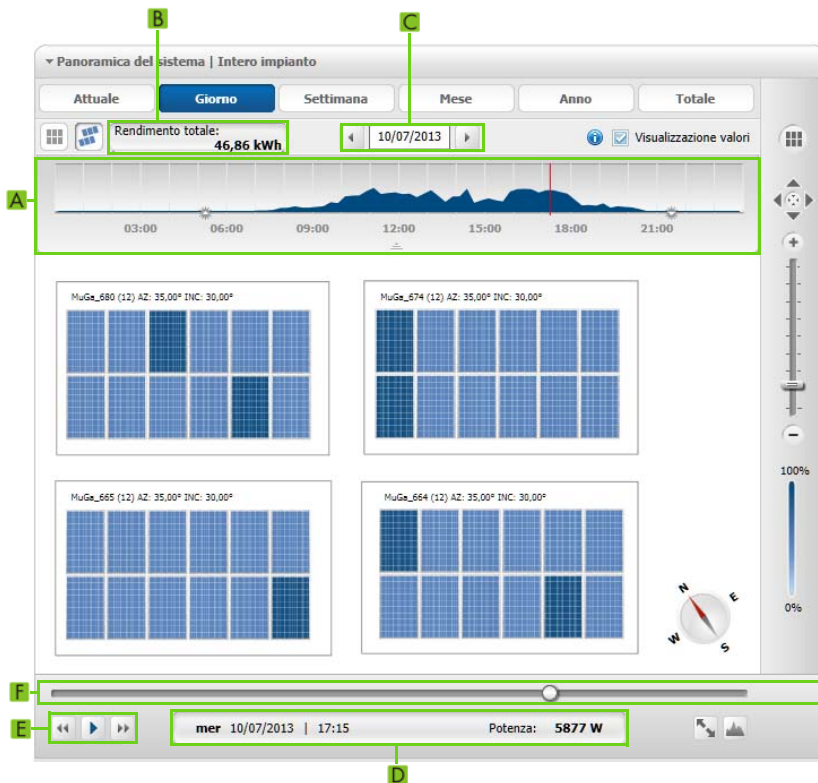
B

C

Panoramica del sistema | Intero impianto

Attuale
Giorno
Settimana
Mese
Anno
Totale

Rendimento totale:
46,86 kWh

10/07/2013

Visualizzazione valori

A

03:00
06:00
09:00
12:00
15:00
18:00
21:00

MuGa_680 (12) AZ: 35,00° INC: 30,00°

MuGa_674 (12) AZ: 35,00° INC: 30,00°

MuGa_665 (12) AZ: 35,00° INC: 30,00°

MuGa_664 (12) AZ: 35,00° INC: 30,00°

N
E
W
S

100%
0%

F

E

mer 10/07/2013 | 17:15
Potenza: 5877 W

D